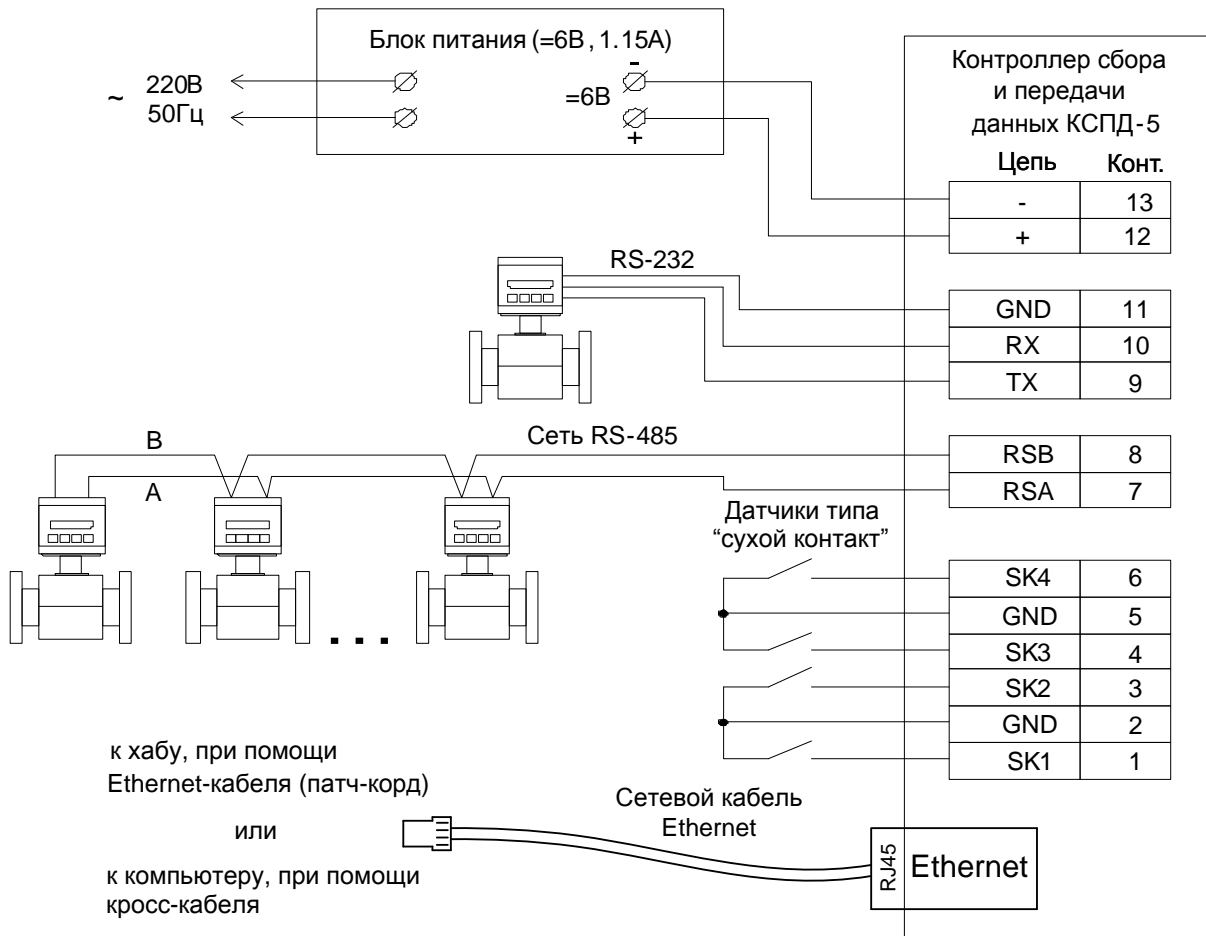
Блок питания (=6В, 1.15А)

~ 220В 50Гц

=6В
-
+

Контроллер сбора и передачи данных КСПД-5

| Цепь | Конт. |
|---|---|
| - | 13 |
| + | 12 |

RS-232

| GND | 11 |
|---|---|
| RX | 10 |
| TX | 9 |

B

Сеть RS-485

A

| RSB | 8 |
|---|---|
| RSA | 7 |

Датчики типа "сухой контакт"

| SK4 | 6 |
|---|---|
| GND | 5 |
| SK3 | 4 |
| SK2 | 3 |
| GND | 2 |
| SK1 | 1 |

...

к хабу, при помощи Ethernet-кабеля (патч-корд)

или

к компьютеру, при помощи кросс-кабеля

Сетевой кабель Ethernet

RJ45

Ethernet